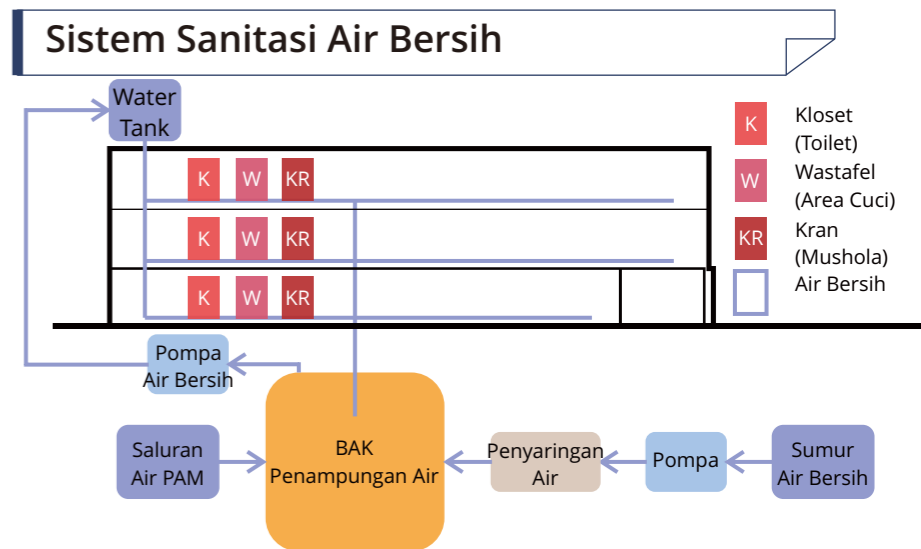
Sistem Sanitasi Air Bersih

Water Tank

K W KR
K W KR
K W KR

K Kloset (Toilet)
W Wastafel (Area Cuci)
KR Kran (Mushola)
Air Bersih

Pompa Air Bersih

Saluran Air PAM

BAK Penampungan Air

Penyaringan Air

Pompa

Sumur Air Bersih